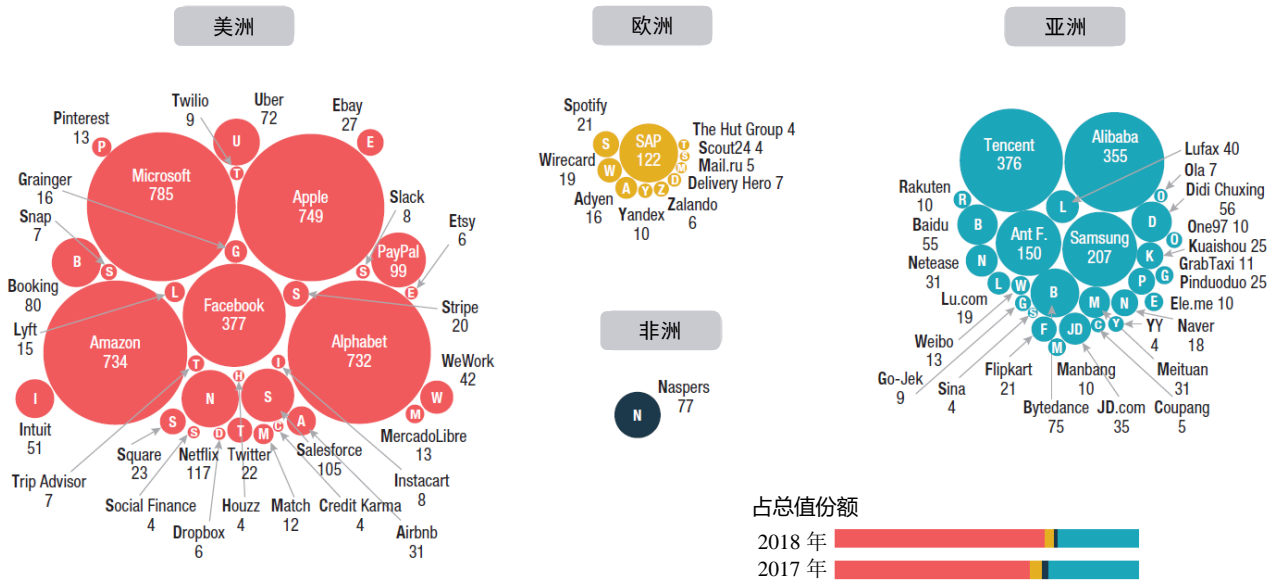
美洲

Pinterest 13
Twilio 9
Uber 72
Ebay 27
Microsoft 785
Apple 749
Grainger 16
Slack 8
Snap 7
PayPal 99
Etsy 6
Booking 80
Facebook 377
Stripe 20
Lyft 15
Amazon 734
Alphabet 732
WeWork 42
Intuit 51
MercadoLibre 13
Trip Advisor 7
Square 23
Netflix 117
Twitter 22
Salesforce 105
Instacart 8
Social Finance 4
Houzz 4
Match 12
Credit Karma 4
Airbnb 31
Dropbox 6

欧洲

Spotify 21
SAP 122
The Hut Group 4
Scout24 4
Mail.ru 5
Wirecard 19
Delivery Hero 7
Adyen 16
Yandex 10
Zalando 6

非洲

Naspers 77

亚洲

Tencent 376
Alibaba 355
Lufax 40
Ola 7
Rakuten 10
Didi Chuxing 56
Baidu 55
Ant F. 150
Samsung 207
One97 10
Kuaishou 25
Netease 31
GrabTaxi 11
Pinduoduo 25
Lu.com 19
Ele.me 10
Weibo 13
YY 4
Naver 18
Go-Jek 9
Sina 4
Flipkart 21
Manbang 10
Meituan 31
Bytedance 75
JD.com 35
Coupang 5

占总值份额
2018 年
2017 年